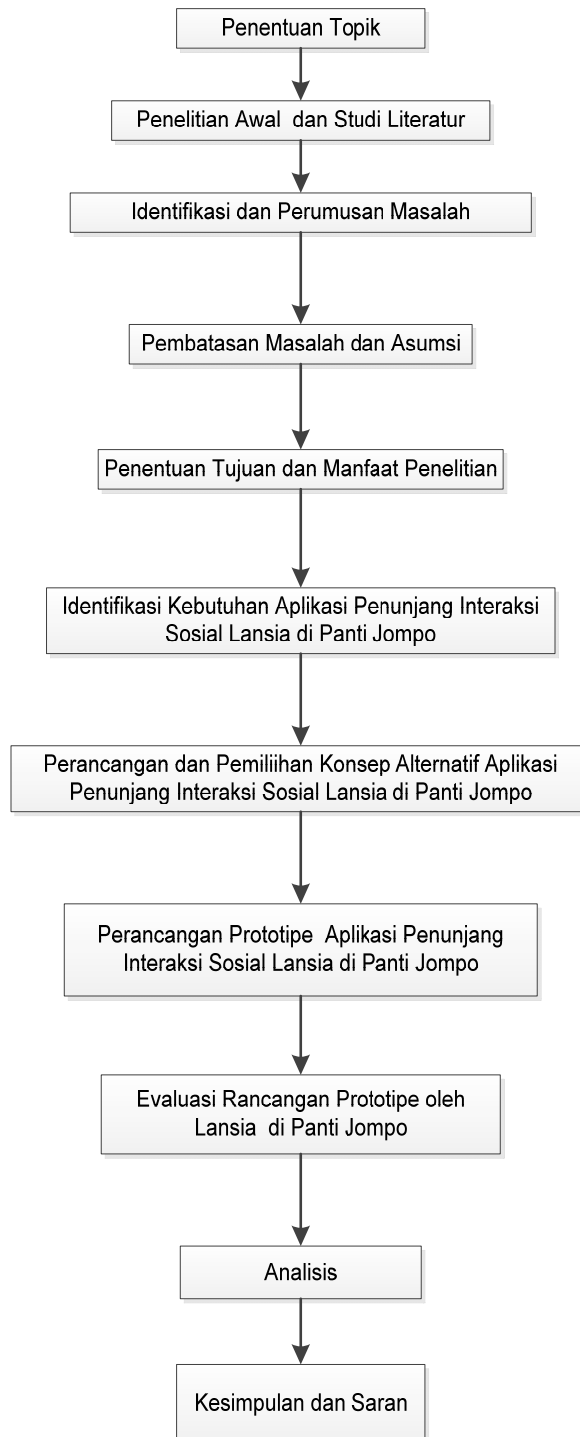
Penentuan Topik

Penelitian Awal dan Studi Literatur

Identifikasi dan Perumusan Masalah

Pembatasan Masalah dan Asumsi

Penentuan Tujuan dan Manfaat Penelitian

Identifikasi Kebutuhan Aplikasi Penunjang Interaksi Sosial Lansia di Panti Jompo

Perancangan dan Pemiliihan Konsep Alternatif Aplikasi Penunjang Interaksi Sosial Lansia di Panti Jompo

Perancangan Prototipe Aplikasi Penunjang Interaksi Sosial Lansia di Panti Jompo

Evaluasi Rancangan Prototipe oleh Lansia di Panti Jompo

Analisis

Kesimpulan dan Saran